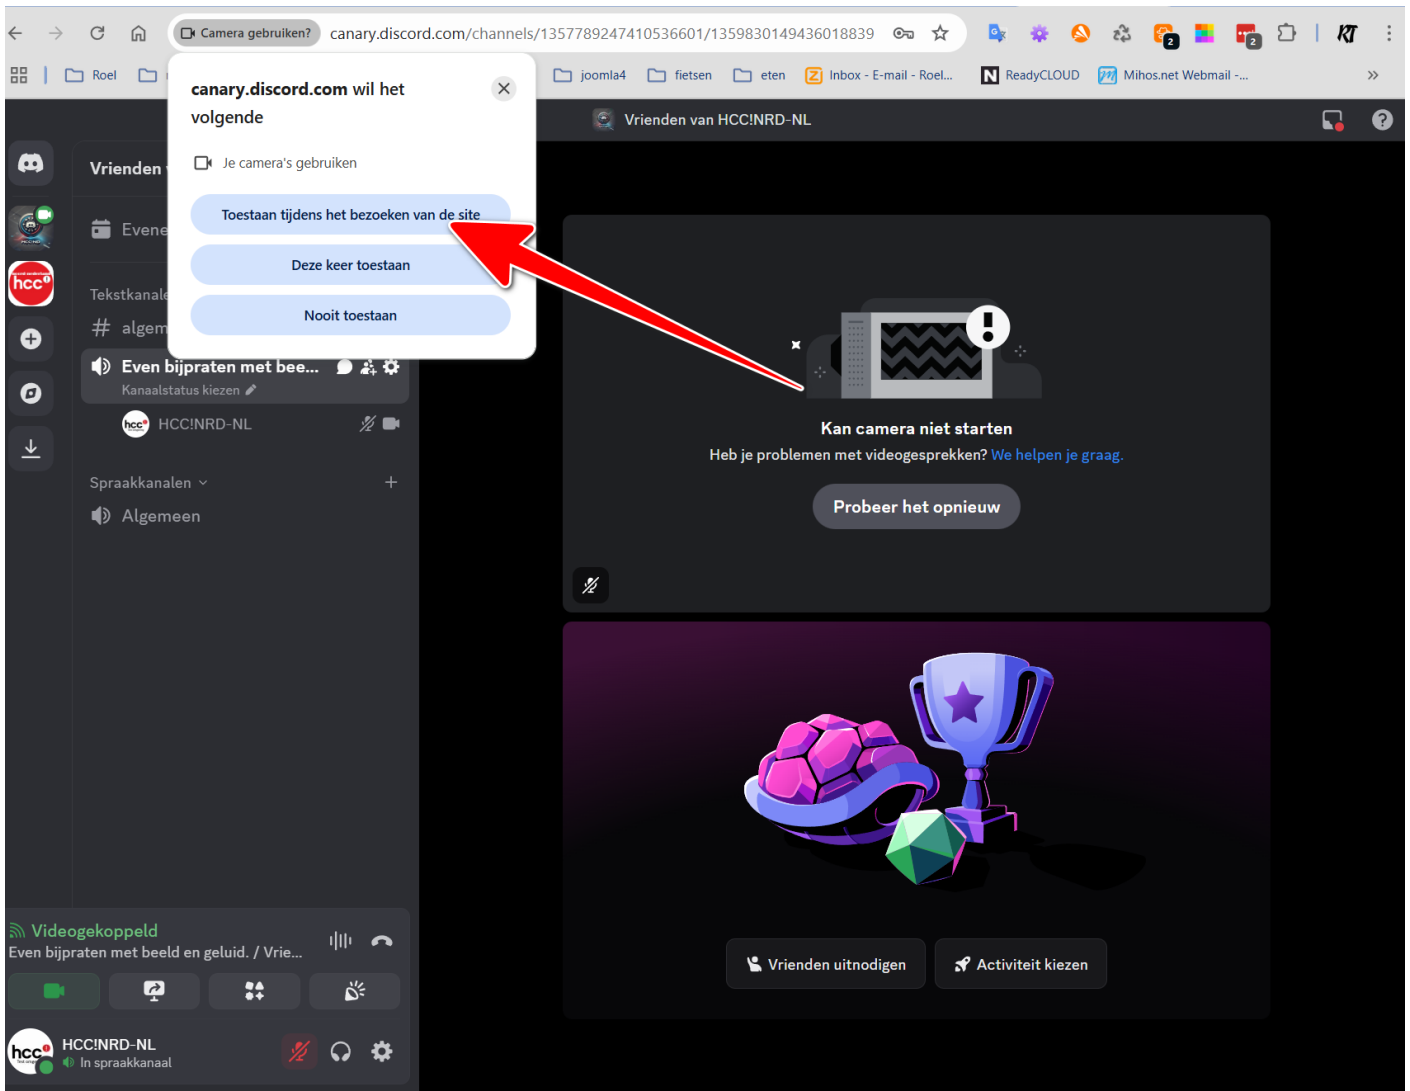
Camera gebruiken? canary.discord.com/channels/1357789247410536601/1359830149436018839

Roel joomla4 fietsen eten Inbox - E-mail - Roel... ReadyCLOUD Mihos.net Webmail -...

canary.discord.com wil het volgende

Je camera's gebruiken

Toestaan tijdens het bezoeken van de site

Deze keer toestaan

Nooit toestaan

Vrienden van HCC!NRD-NL

Vrienden

Evene

Tekstkanale

# algem

Even bijpraten met bee...

Kanaalstatus kiezen

HCC!NRD-NL

Spraakkanalen

Algemeen

Kan camera niet starten

Heb je problemen met videogesprekken? We helpen je graag.

Probeer het opnieuw

Vrienden uitnodigen

Activiteit kiezen

Videogekoppeld

Even bijpraten met beeld en geluid. / Vrie...

HCC!NRD-NL

In spraakkanaal